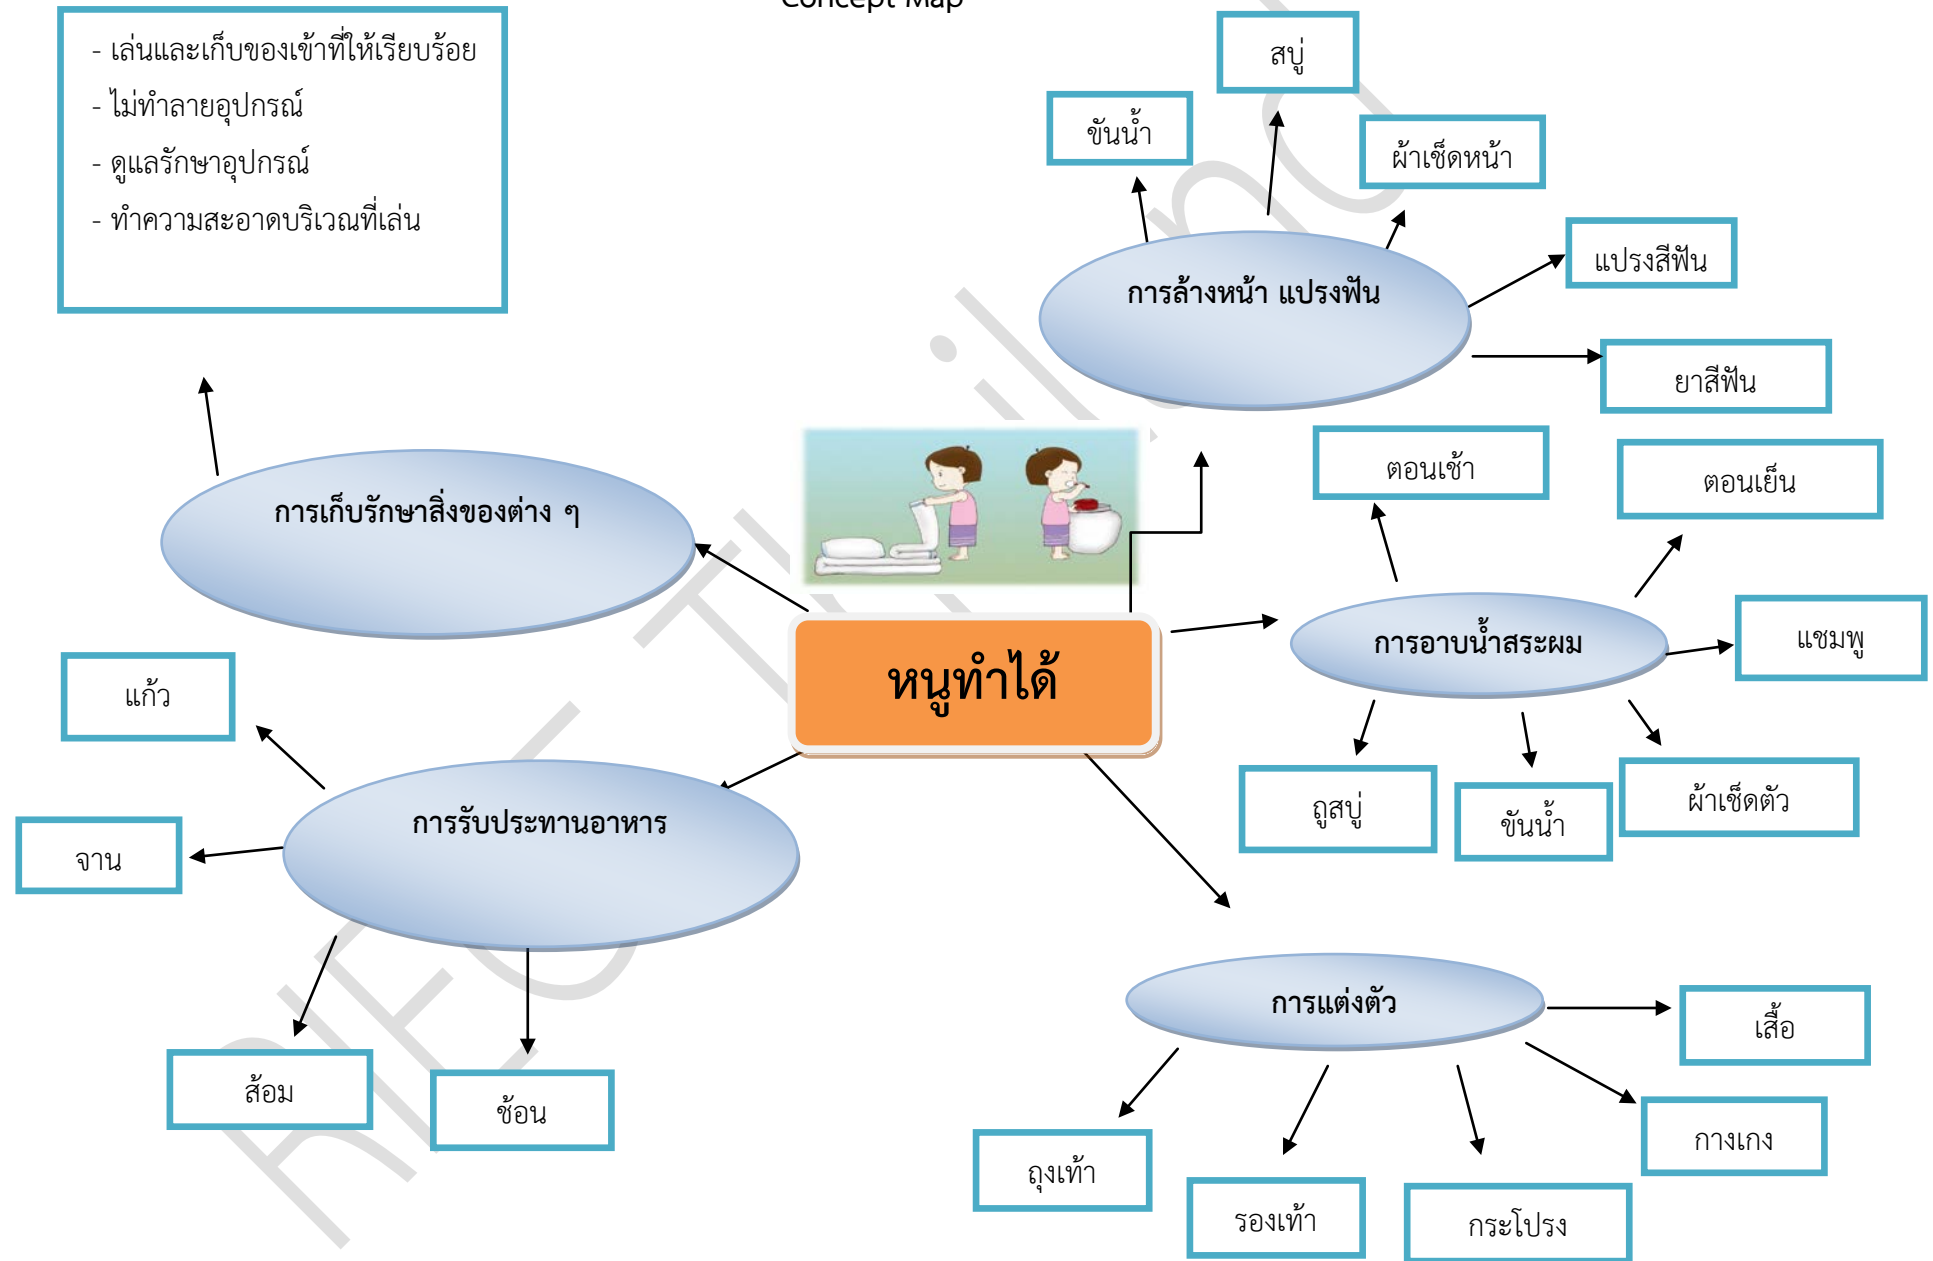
Concept Map

- เล่นและเก็บของเข้าที่ให้เรียบร้อย
- ไม่ทำลายอุปกรณ์
- ดูแลรักษาอุปกรณ์
- ทำความสะอาดบริเวณที่เล่น

สบู่

ขันน้ำ

ผ้าเช็ดหน้า

แปรงสีฟัน

การล้างหน้า แปรงฟัน

ยาสีฟัน

ตอนเช้า

ตอนเย็น

การเก็บรักษาสิ่งของต่าง ๆ

หนูทำได้

การอาบน้ำสระผม

แชมพู

แก้ว

ถูสบู่

ขันน้ำ

ผ้าเช็ดตัว

การรับประทานอาหาร

จาน

การแต่งตัว

เสื้อ

ส้อม

ช้อน

ถุงเท้า

รองเท้า

กระโปรง

กางเกง